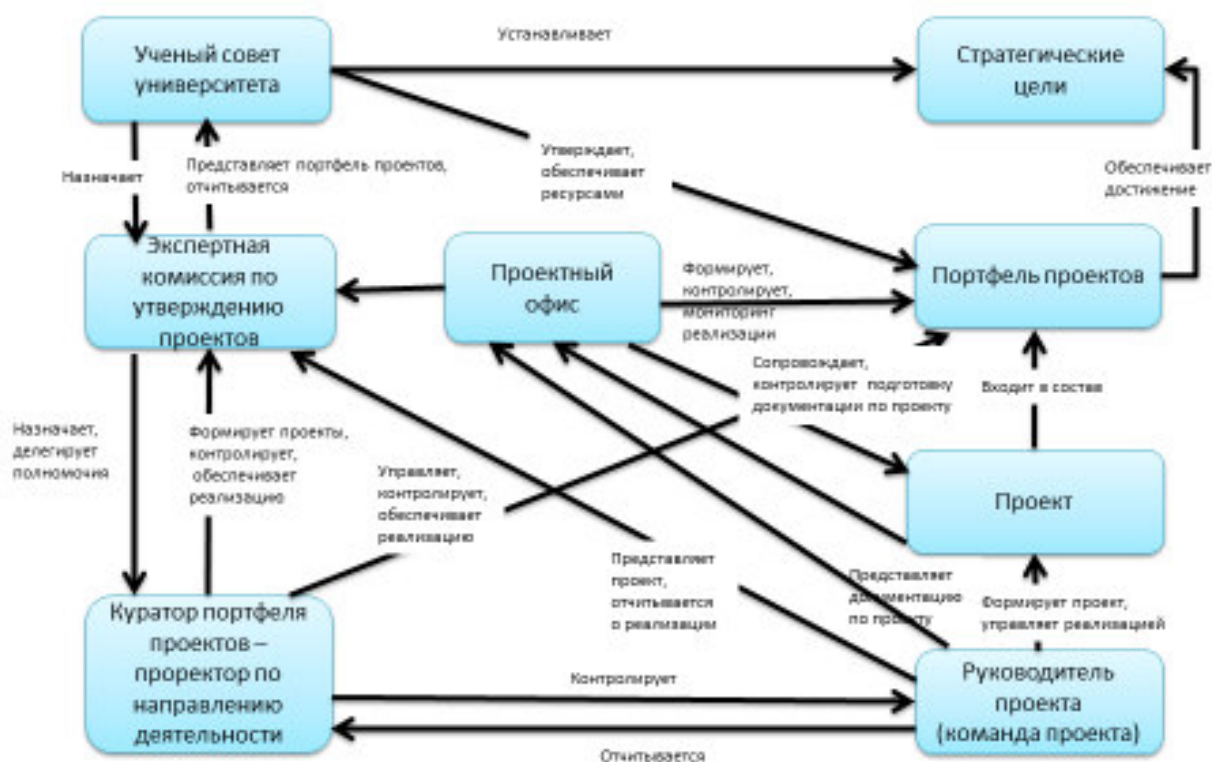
Ученый совет университета

Устанавливает

Стратегические цели

Назначает

Представляет портфель проектов, отчитывается

Утверждает, обеспечивает ресурсами

Обеспечивает достижение

Экспертная комиссия по утверждению проектов

Проектный офис

Формирует, контролирует, мониторит реализации

Портфель проектов

Сопровождает, контролирует подготовку документации по проекту

Входит в состав

Назначает, делегирует полномочия

Формирует проекты, контролирует, обеспечивает реализацию

Управляет, контролирует, обеспечивает реализацию

Проект

Представляет проект, отчитывается о реализации

Представляет документацию по проекту

Формирует проект, управляет реализацией

Куратор портфеля проектов – проректор по направлению деятельности

Контролирует

Руководитель проекта (команда проекта)

Отчитывается